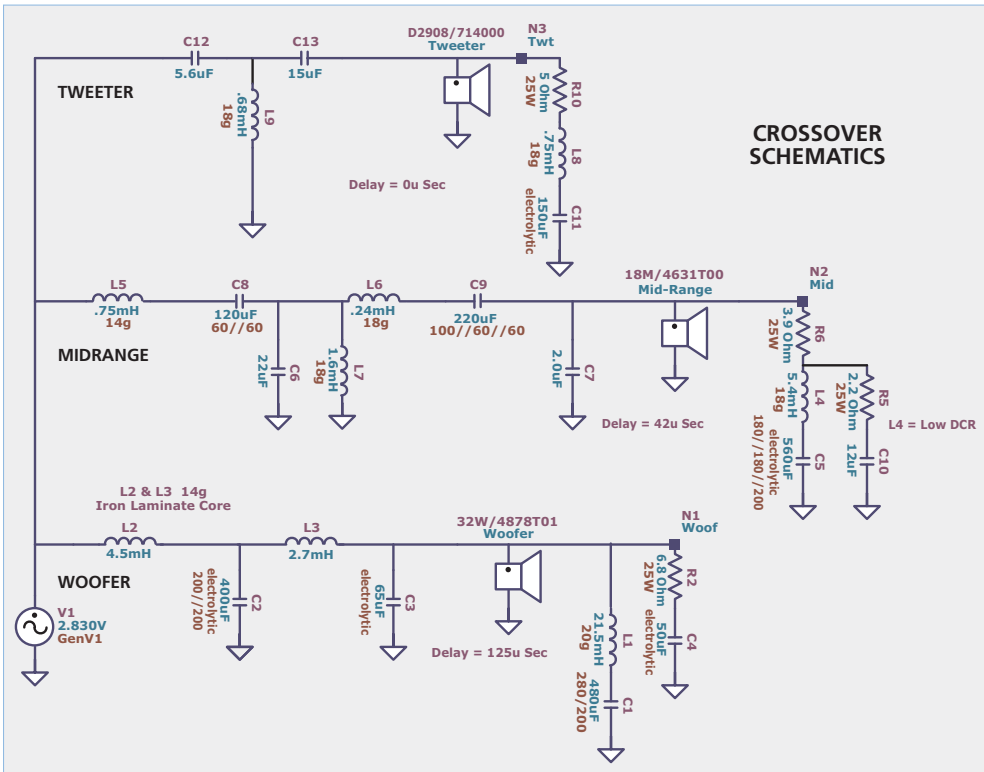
CROSSOVER SCHEMATICS

TWEETER

C12
5.6uF

C13
15uF

D2908/714000
Tweeter

N3
Twt

L9
.68mH
18g

R10
5 Ohm
25W

L8
.75mH
18g

C11
150uF
electrolytic

Delay = 0u Sec

MIDRANGE

L5
.75mH
14g

C8
120uF
60//60

C6
22uF

L6
.24mH
18g

L7
1.6mH
18g

C9
220uF
100//60//60

C7
2.0uF

18M/4631T00
Mid-Range

N2
Mid

R6
3.9 Ohm
25W

L4
5.4mH
18g

C5
560uF
electrolytic
180//180//200

R5
2.2 Ohm
25W

C10
12uF

L4 = Low DCR

Delay = 42u Sec

WOOFER

L2 & L3 14g
Iron Laminate Core

L2
4.5mH

C2
400uF
electrolytic
200//200

L3
2.7mH

C3
65uF
electrolytic

32W/4878T01
Woofer

N1
Woof

L1
21.5mH
20g

C1
480uF
280//200

R2
6.8 Ohm
25W

C4
50uF
electrolytic

V1
2.830V
GenV1

Delay = 125u Sec